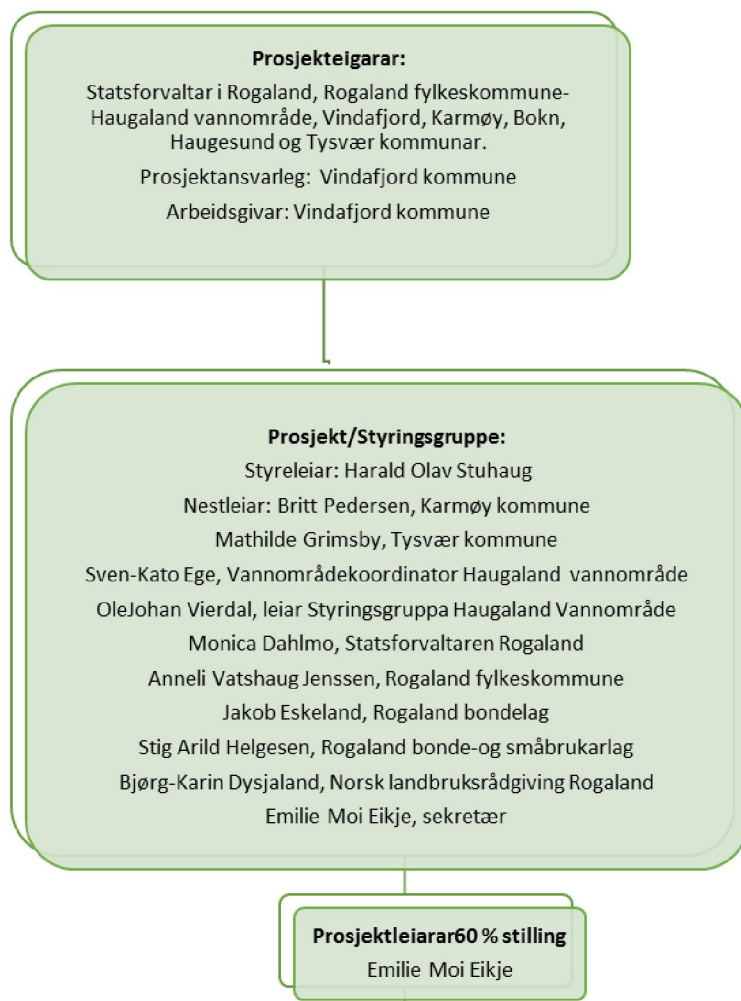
**Prosjekteigarar:**

Statsforvaltar i Rogaland, Rogaland fylkeskommune-Haugaland vannområde, Vindafjord, Karmøy, Bokn, Haugesund og Tysvær kommunar.

Prosjektansvarleg: Vindafjord kommune

Arbeidsgivar: Vindafjord kommune

**Prosjekt/Styringsgruppe:**

Styreleiar: Harald Olav Stuhaug

Nestleiar: Britt Pedersen, Karmøy kommune

Mathilde Grimsby, Tysvær kommune

Sven-Kato Ege, Vannområdekoordinator Haugaland vannområde

OleJohan Vierdal, leiar Styringsgruppa Haugaland Vannområde

Monica Dahlmo, Statsforvaltaren Rogaland

Anneli Vatshaug Jenssen, Rogaland fylkeskommune

Jakob Eskeland, Rogaland bondelag

Stig Arild Helgesen, Rogaland bonde-og småbrukarlag

Bjørg-Karin Dysjaland, Norsk landbruksrådgiving Rogaland

Emilie Moi Eikje, sekretær

**Prosjektleiarar60 % stilling**

Emilie Moi Eikje